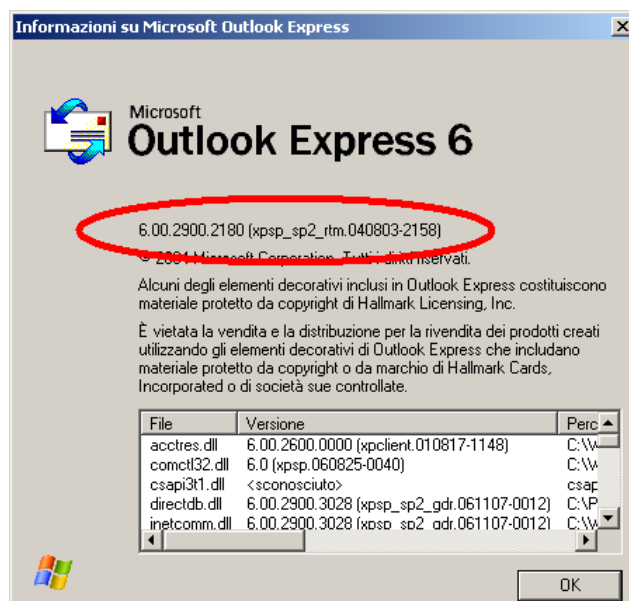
Informazioni su Microsoft Outlook Express

Microsoft
Outlook Express 6

6.00.2900.2180 (xpsp_sp2_rtm.040803-2158)

© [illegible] Microsoft Corporation. Tutti i diritti riservati.

Alcuni degli elementi decorativi inclusi in Outlook Express costituiscono materiale protetto da copyright di Hallmark Licensing, Inc.

È vietata la vendita e la distribuzione per la rivendita dei prodotti creati utilizzando gli elementi decorativi di Outlook Express che includano materiale protetto da copyright o da marchio di Hallmark Cards, Incorporated o di società sue controllate.

| File | Versione | Perc |
|---|---|---|
| acctres.dll | 6.00.2600.0000 (xpclient.010817-1148) | C:\W |
| comctl32.dll | 6.0 (xpsp.060825-0040) | C:\W |
| csapi3t1.dll | <sconosciuto> | csap |
| directdb.dll | 6.00.2900.3028 (xpsp_sp2_gdr.061107-0012) | C:\P |
| inetcomm.dll | 6.00.2900.3028 (xpsp_sp2_gdr.061107-0012) | C:\W |

OK